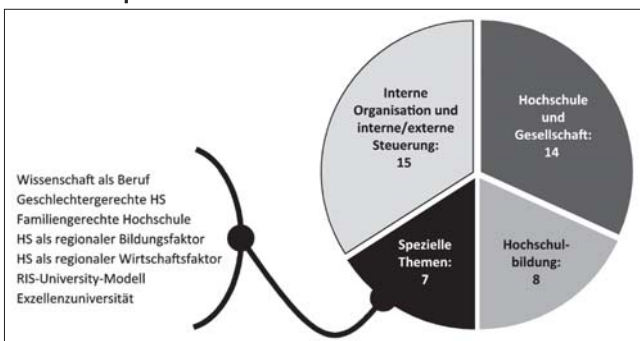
Wissenschaft als Beruf
Geschlechtergerechte HS
Familiengerechte Hochschule
HS als regionaler Bildungsfaktor
HS als regionaler Wirtschaftsfaktor
RIS-University-Modell
Exzellenzuniversität

Interne Organisation und interne/externe Steuerung: 15

Hochschule und Gesellschaft: 14

Hochschulbildung: 8

Spezielle Themen: 7